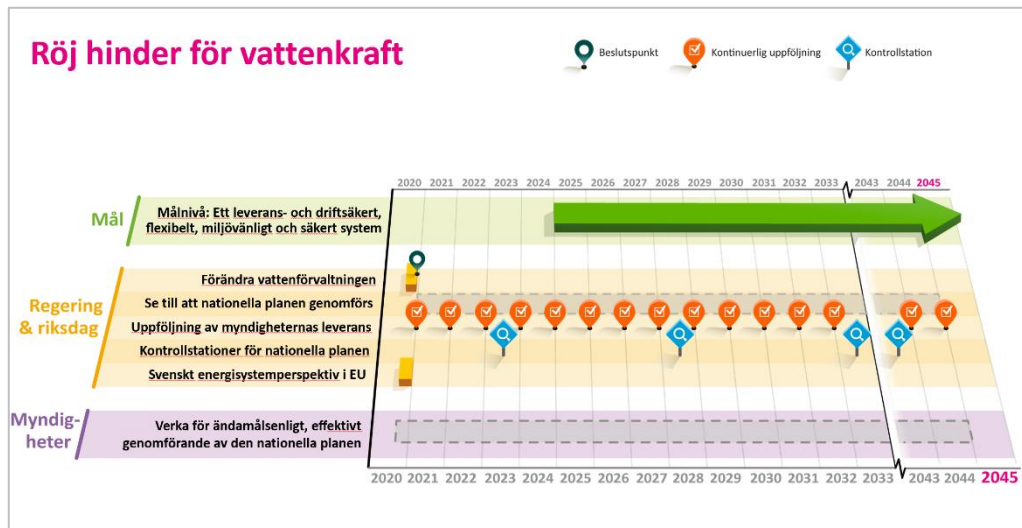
Röj hinder för vattenkraft

Beslutspunkt
Kontinuerlig uppföljning
Kontrollstation

| | 2020 | 2021 | 2022 | 2023 | 2024 | 2025 | 2026 | 2027 | 2028 | 2029 | 2030 | 2031 | 2032 | 2033 | 2043 | 2044 | 2045 |
|---|---|---|---|---|---|---|---|---|---|---|---|---|---|---|---|---|---|

Mål
Målnivå: Ett leverans- och driftsäkert, flexibelt, miljövänligt och säkert system

Regering & riksdag
Förändra vattenförvaltningen
Se till att nationella planen genomförs
Uppföljning av myndigheternas leverans
Kontrollstationer för nationella planen
Svenskt energisystemperspektiv i EU

Myndigheter
Verka för ändamålsenligt, effektivt genomförande av den nationella planen

2020 2021 2022 2023 2024 2025 2026 2027 2028 2029 2030 2031 2032 2033 2043 2044 2045